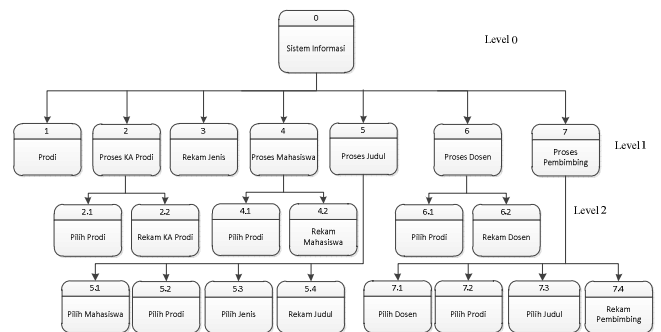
0
Sistem Informasi

Level 0

1
Prodi

2
Proses KA Prodi

3
Rekam Jenis

4
Proses Mahasiswa

5
Proses Judul

6
Proses Dosen

7
Proses Pembimbing

Level 1

2.1
Pilih Prodi

2.2
Rekam KA Prodi

4.1
Pilih Prodi

4.2
Rekam Mahasiswa

6.1
Pilih Prodi

6.2
Rekam Dosen

Level 2

5.1
Pilih Mahasiswa

5.2
Pilih Prodi

5.3
Pilih Jenis

5.4
Rekam Judul

7.1
Pilih Dosen

7.2
Pilih Prodi

7.3
Pilih Judul

7.4
Rekam Pembimbing